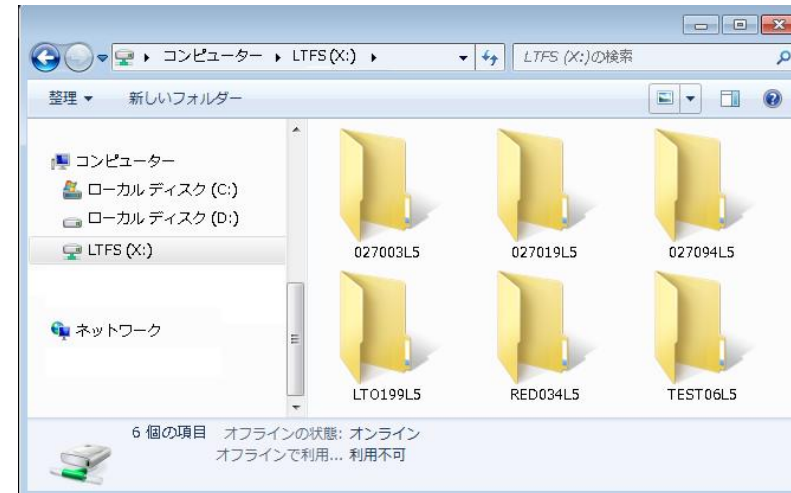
▸ コンピューター ▸ LTFS (X:) ▸

LTFS (X:)の検索

整理 ▾　新しいフォルダー

コンピューター
ローカル ディスク (C:)
ローカル ディスク (D:)
LTFS (X:)

ネットワーク

027003L5
027019L5
027094L5
LTO199L5
RED034L5
TEST06L5

6 個の項目　オフラインの状態: オンライン
オフラインで利用... 利用不可